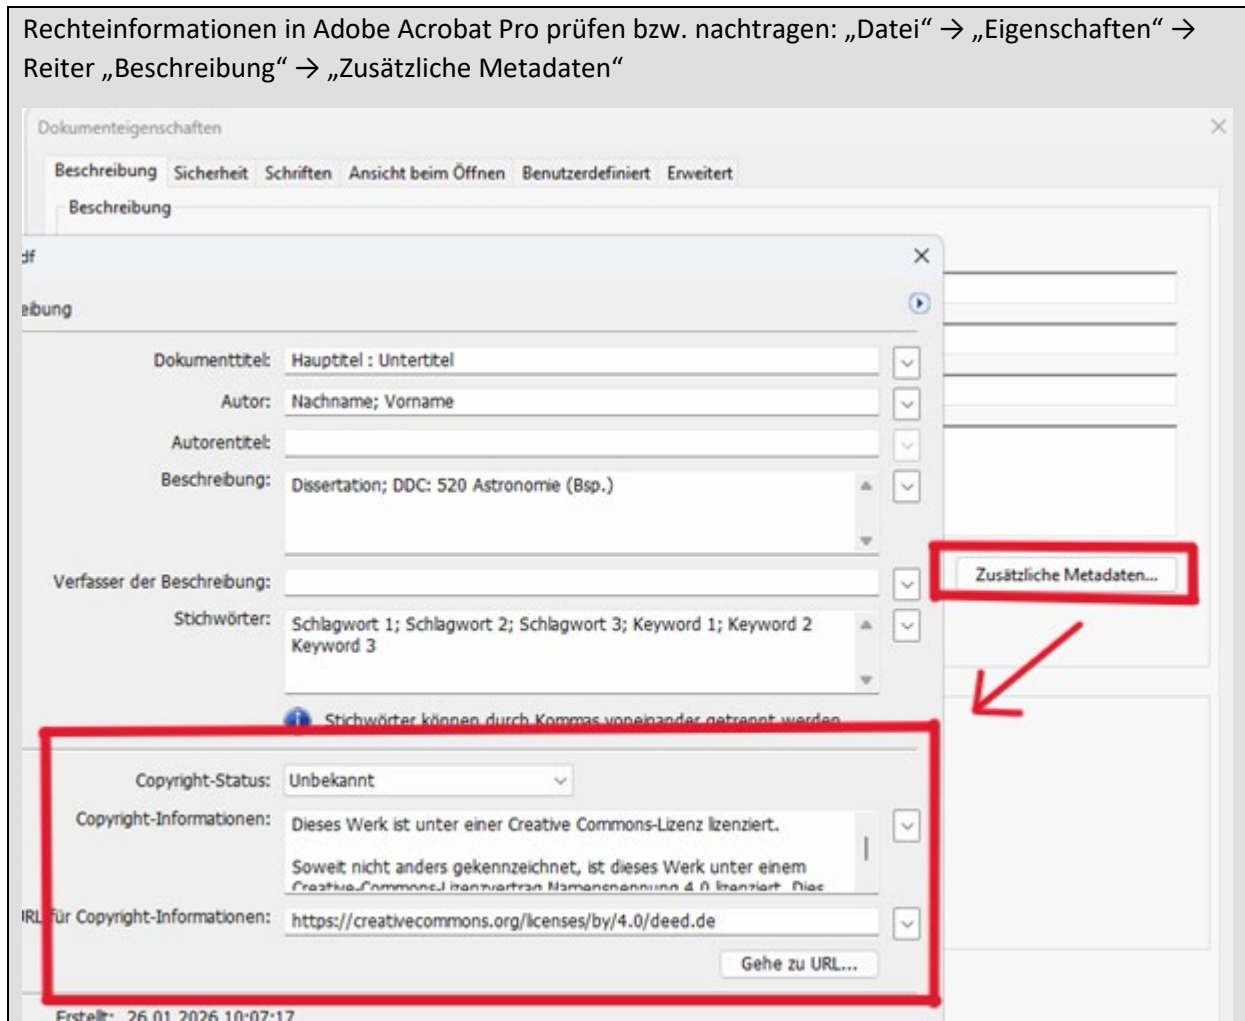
Rechteinformationen in Adobe Acrobat Pro prüfen bzw. nachtragen: „Datei“ → „Eigenschaften“ → Reiter „Beschreibung“ → „Zusätzliche Metadaten“

Dokumenteigenschaften

Beschreibung Sicherheit Schriften Ansicht beim Öffnen Benutzerdefiniert Erweitert

Beschreibung

df

ibung

Dokumenttitel: Haupttitel : Untertitel

Autor: Nachname; Vorname

Autorentitel:

Beschreibung: Dissertation; DDC: 520 Astronomie (Bsp.)

Verfasser der Beschreibung:

Stichwörter: Schlagwort 1; Schlagwort 2; Schlagwort 3; Keyword 1; Keyword 2 Keyword 3

Stichwörter können durch Kommas voneinander getrennt werden

Zusätzliche Metadaten...

Copyright-Status: Unbekannt

Copyright-Informationen: Dieses Werk ist unter einer Creative Commons-Lizenz lizenziert.

Soweit nicht anders gekennzeichnet, ist dieses Werk unter einem Creative-Commons-Lizenzvertrag Namensnennung 4.0 lizenziert. Dies

URL für Copyright-Informationen: https://creativecommons.org/licenses/by/4.0/deed.de

Gehe zu URL...

Erstellt: 26.01.2026 10:07:17